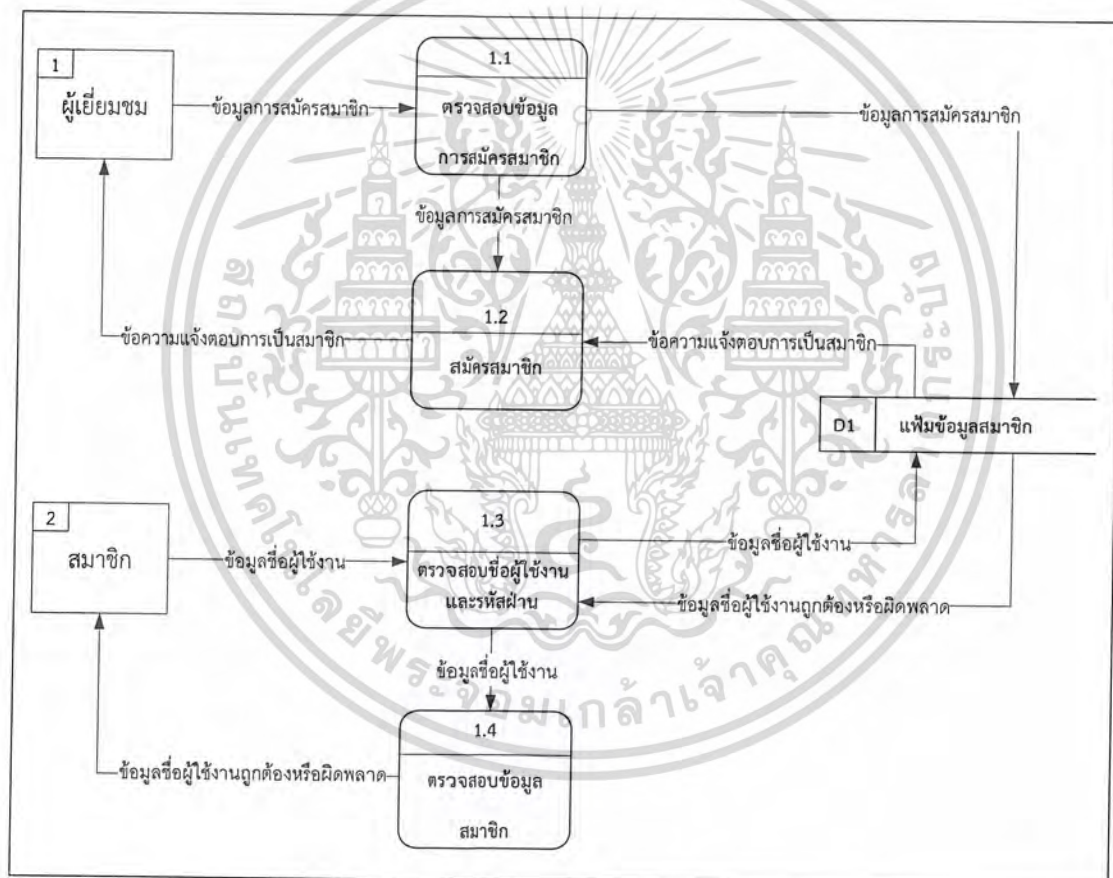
1

ผู้เยี่ยมชม

ข้อมูลการสมัครสมาชิก

1.1

ตรวจสอบข้อมูลการสมัครสมาชิก

ข้อมูลการสมัครสมาชิก

ข้อมูลการสมัครสมาชิก

1.2

สมัครสมาชิก

ข้อความแจ้งตอบการเป็นสมาชิก

ข้อความแจ้งตอบการเป็นสมาชิก

D1 แฟ้มข้อมูลสมาชิก

2

สมาชิก

ข้อมูลชื่อผู้ใช้งาน

1.3

ตรวจสอบชื่อผู้ใช้งานและรหัสผ่าน

ข้อมูลชื่อผู้ใช้งาน

ข้อมูลชื่อผู้ใช้งานถูกต้องหรือผิดพลาด

ข้อมูลชื่อผู้ใช้งาน

1.4

ตรวจสอบข้อมูลสมาชิก

ข้อมูลชื่อผู้ใช้งานถูกต้องหรือผิดพลาด

สถาบันเทคโนโลยีพระจอมเกล้าเจ้าคุณทหารลาดกระบัง